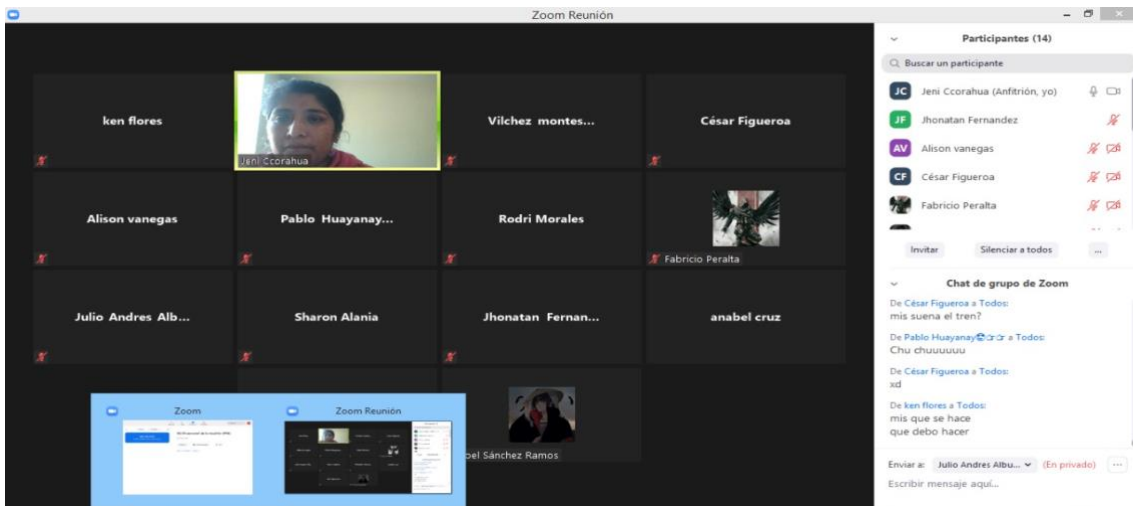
Zoom Reunión

ken flores

Jeni Ccorahua

Vilchez montes...

César Figueroa

Alison vanegas

Pablo Huayanay...

Rodri Morales

Fabricio Peralta

Julio Andres Alb...

Sharon Alania

Jhonatan Fernan...

anabel cruz

Zoom

Zoom Reunión

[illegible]bel Sánchez Ramos

Participantes (14)

Buscar un participante

JC Jeni Ccorahua (Anfitrión, yo)

JF Jhonatan Fernandez

AV Alison vanegas

CF César Figueroa

Fabricio Peralta

Invitar

Silenciar a todos

...

Chat de grupo de Zoom

De César Figueroa a Todos:
mis suena el tren?

De Pablo Huayanay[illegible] a Todos:
Chu chuuuuuu

De César Figueroa a Todos:
xd

De ken flores a Todos:
mis que se hace
que debo hacer

Enviar a: Julio Andres Albu... (En privado) ...

Escribir mensaje aquí...